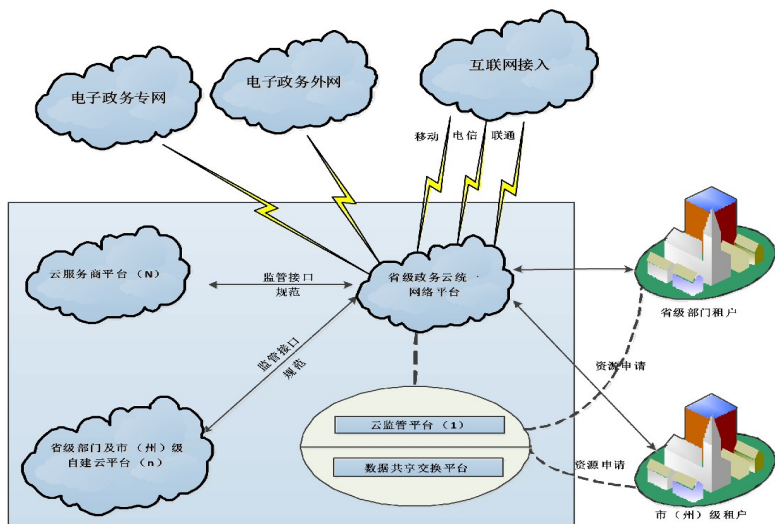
电子政务专网

电子政务外网

互联网接入

移动 电信 联通

云服务商平台（N）

监管接口
规范

省级政务云统一
网络平台

省级部门租户

监管接口
规范

资源申请

省级部门及市（州）级
自建云平台（n）

云监管平台（1）

数据共享交换平台

资源申请

市（州）级租户